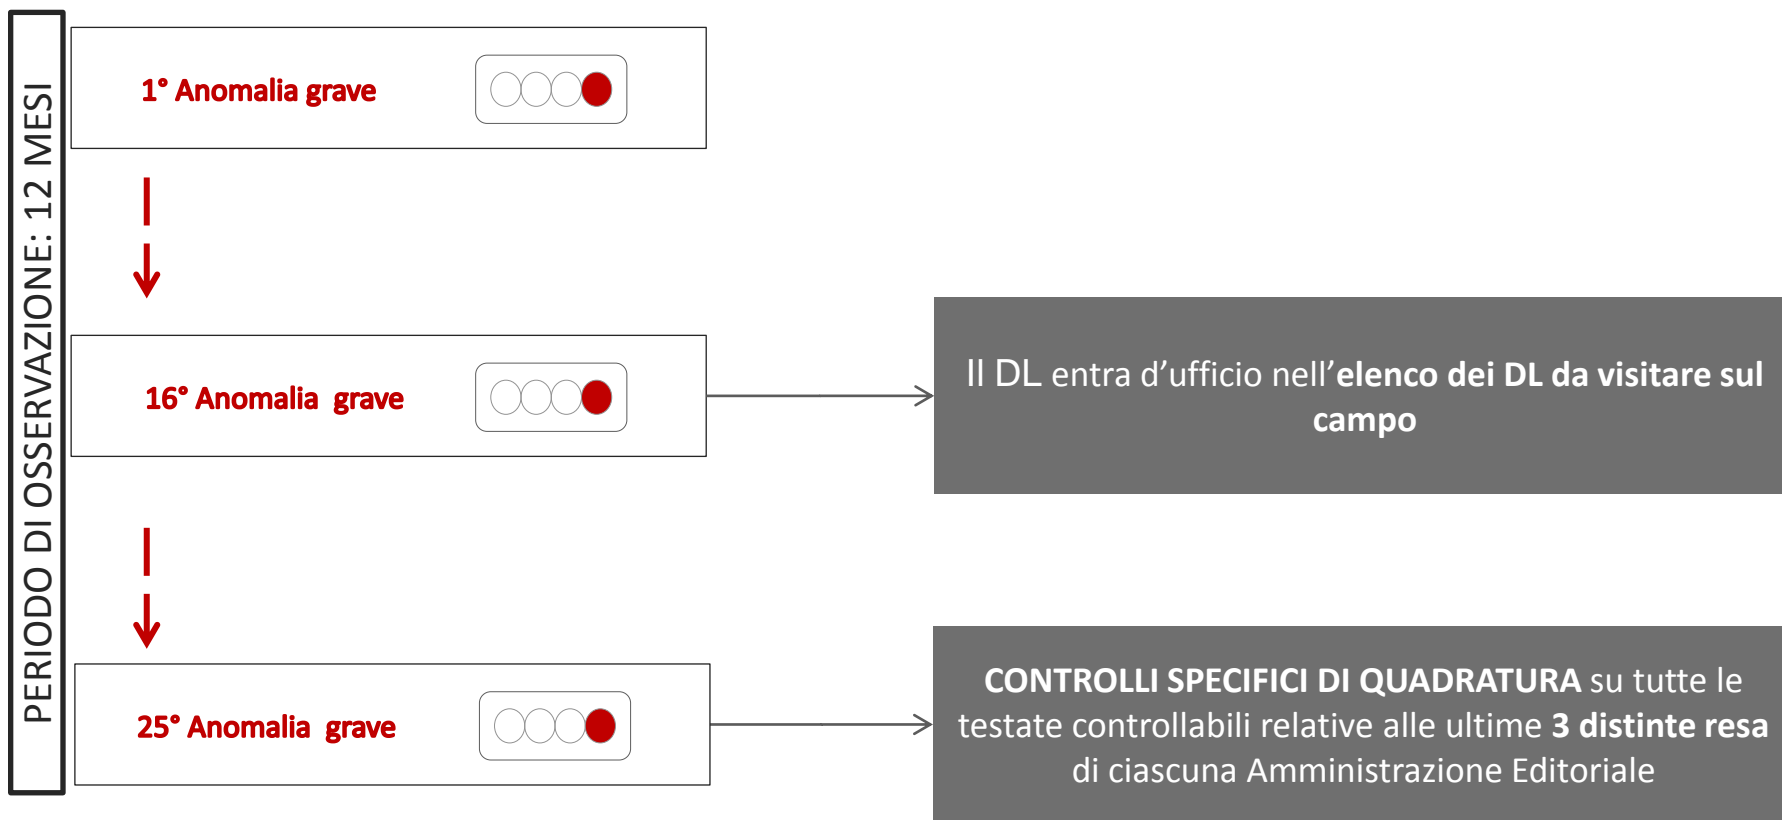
PERIODO DI OSSERVAZIONE: 12 MESI

1° Anomalia grave

16° Anomalia grave

Il DL entra d'ufficio nell'elenco dei DL da visitare sul campo

25° Anomalia grave

CONTROLLI SPECIFICI DI QUADRATURA su tutte le testate controllabili relative alle ultime 3 distinte resa di ciascuna Amministrazione Editoriale